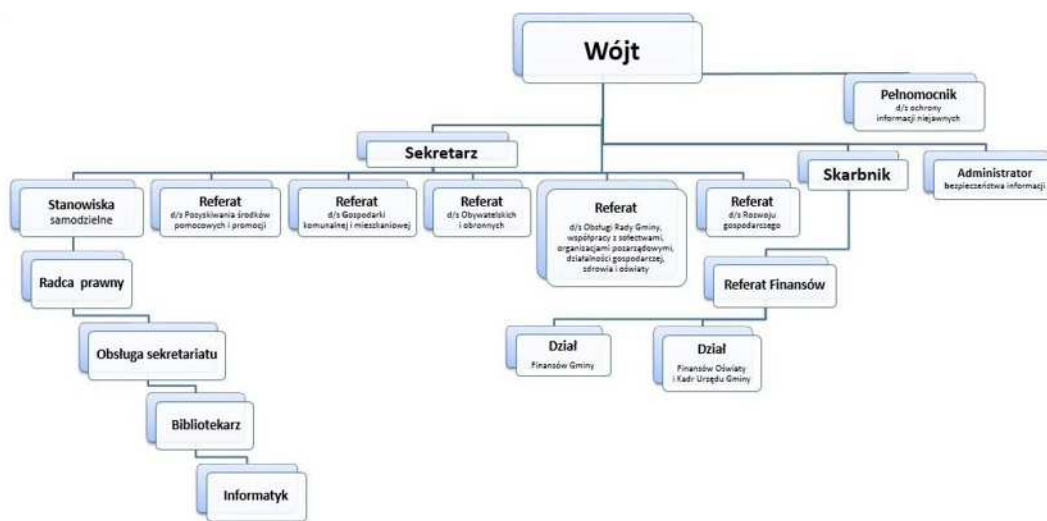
Wójt

Pełnomocnik
d/s ochrony informacji niejawnych

Sekretarz

Skarbnik

Administrator
bezpieczeństwa informacji

Stanowiska
samodzielne

Referat
d/s Pozyskiwania środków pomocowych i promocji

Referat
d/s Gospodarki komunalnej i mieszkaniowej

Referat
d/s Obywatelskich i obronnych

Referat
d/s Obsługi Rady Gminy, współpracy z sołectwami, organizacjami pozarządowymi, działalności gospodarczej, zdrowia i oświaty

Referat
d/s Rozwoju gospodarczego

Radca prawny

Obsługa sekretariatu

Bibliotekarz

Informatyk

Referat Finansów

Dział
Finansów Gminy

Dział
Finansów Oświaty i Kadr Urzędu Gminy